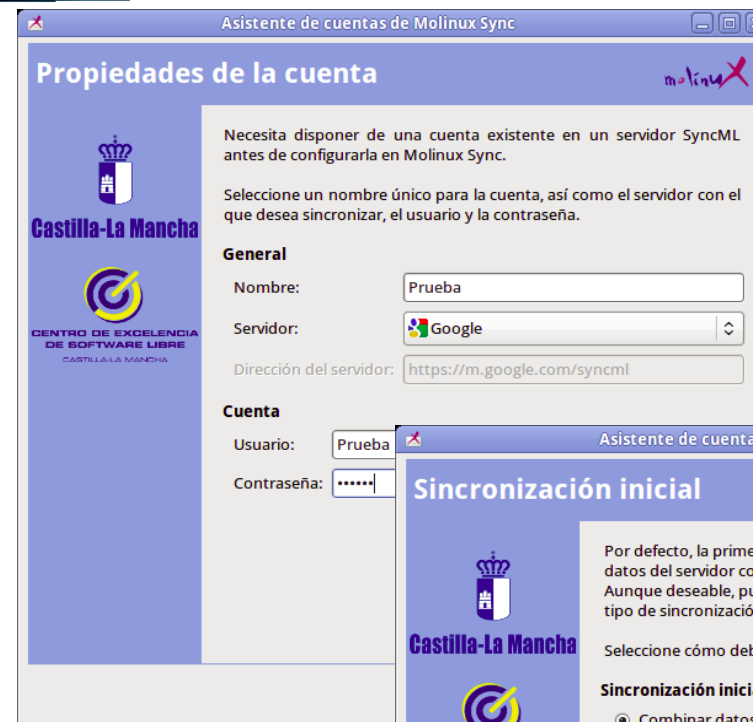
Asistente de cuentas de Molinux Sync

Propiedades de la cuenta

molinuX

Castilla-La Mancha

CENTRO DE EXCELENCIA DE SOFTWARE LIBRE CASTILLA-LA MANCHA

Necesita disponer de una cuenta existente en un servidor SyncML antes de configurarla en Molinux Sync.

Seleccione un nombre único para la cuenta, así como el servidor con el que desea sincronizar, el usuario y la contraseña.

General

Nombre: Prueba

Servidor: Google

Dirección del servidor: https://m.google.com/syncml

Cuenta

Usuario: Prueba

Contraseña: ••••••

Asistente de cuenta

Sincronización inicial

Castilla-La Mancha

Por defecto, la prime
datos del servidor co
Aunque deseable, pu
tipo de sincronizació

Seleccione cómo deb

Sincronización inicia

Combinar datos